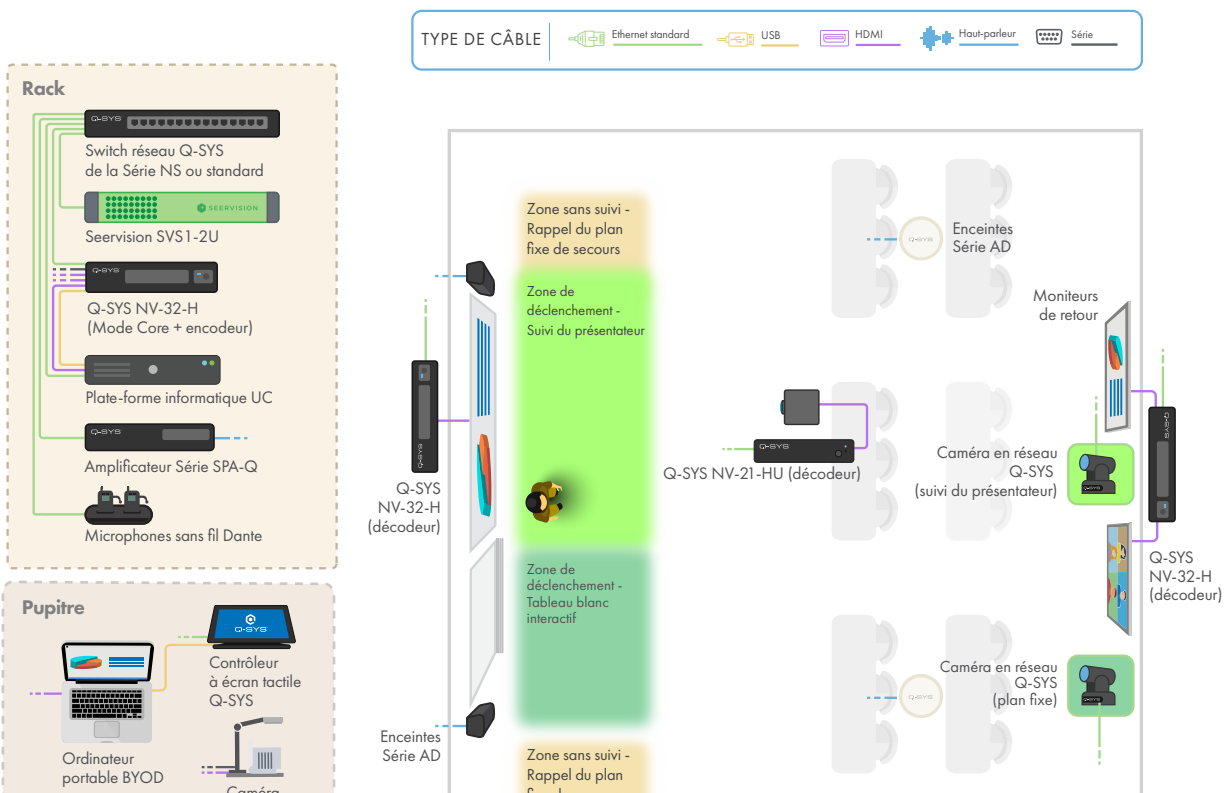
TYPE DE CÂBLE
Ethernet standard
USB
HDMI
Haut-parleur
Série

Rack

Q-SYS
Switch réseau Q-SYS de la Série NS ou standard

SEERVISION
Seervision SVS1-2U

Q-SYS
Q-SYS NV-32-H (Mode Core + encodeur)

Plate-forme informatique UC

Q-SYS
Amplificateur Série SPA-Q

Microphones sans fil Dante

Pupitre

Q-SYS
Contrôleur à écran tactile Q-SYS

Ordinateur portable BYOD

Caméra

Zone sans suivi - Rappel du plan fixe de secours

Zone de déclenchement - Suivi du présentateur

Zone de déclenchement - Tableau blanc interactif

Zone sans suivi - Rappel du plan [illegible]

Q-SYS NV-32-H (décodeur)

Enceintes Série AD

Q-SYS
Q-SYS NV-21-HU (décodeur)

Enceintes Série AD

Moniteurs de retour

Caméra en réseau Q-SYS (suivi du présentateur)

Q-SYS NV-32-H (décodeur)

Caméra en réseau Q-SYS (plan fixe)